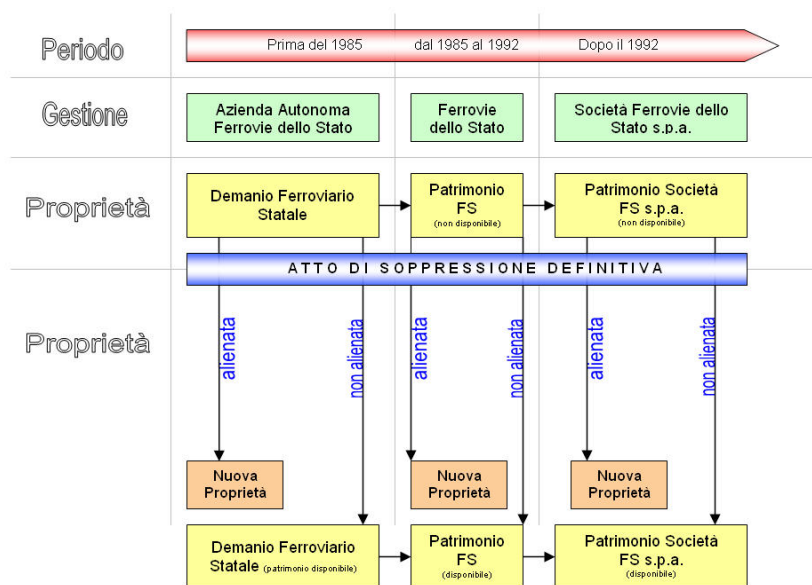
Periodo

Prima del 1985 | dal 1985 al 1992 | Dopo il 1992

Gestione

Azienda Autonoma Ferrovie dello Stato

Ferrovie dello Stato

Società Ferrovie dello Stato s.p.a.

Proprietà

Demanio Ferroviario Statale

Patrimonio FS (non disponibile)

Patrimonio Società FS s.p.a. (non disponibile)

ATTO DI SOPPRESSIONE DEFINITIVA

Proprietà

alienata

non alienata

alienata

non alienata

alienata

non alienata

Nuova Proprietà

Nuova Proprietà

Nuova Proprietà

Demanio Ferroviario Statale (patrimonio disponibile)

Patrimonio FS (disponibile)

Patrimonio Società FS s.p.a. (disponibile)